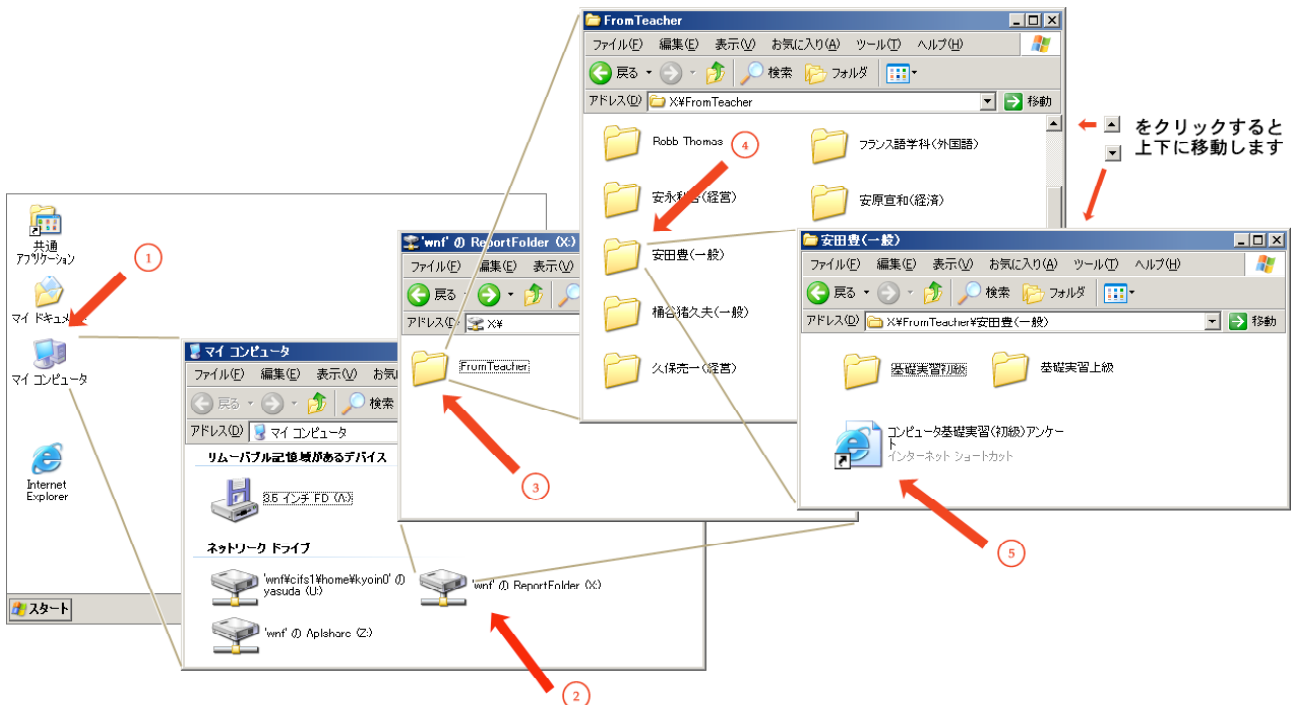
FromTeacher

ファイル(F) 編集(E) 表示(V) お気に入り(A) ツール(T) ヘルプ(H)

戻る 検索 フォルダ

アドレス(D) X:¥FromTeacher 移動

Robb Thomas

フランス語学科(外国語)

安永利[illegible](経営)

安原宣和(経済)

安田豊(一般)

桶谷猪久夫(一般)

久保売一(経営)

4

をクリックすると上下に移動します

共通アプリケーション

マイ ドキュメント

マイ コンピュータ

Internet Explorer

スタート

1

'wnf' の ReportFolder (X:)

ファイル(F) 編集(E) 表示(V)

戻る

アドレス(D) X:¥

FromTeacher

3

マイ コンピュータ

ファイル(F) 編集(E) 表示(V) お

戻る 検索

アドレス(D) マイ コンピュータ

リムーバブル記憶域があるデバイス

3.5 インチ FD (A:)

ネットワーク ドライブ

'wnf¥cifs1¥home¥kyoin0' の yasuda (U:)

'wnf' の ReportFolder (X:)

'wnf' の Aplshare (Z:)

2

安田豊(一般)

ファイル(F) 編集(E) 表示(V) お気に入り(A) ツール(T) ヘルプ(H)

戻る 検索 フォルダ

アドレス(D) X:¥FromTeacher¥安田豊(一般) 移動

基礎実習初級

基礎実習上級

コンピュータ基礎実習(初級)アンケート

インターネット ショートカット

5